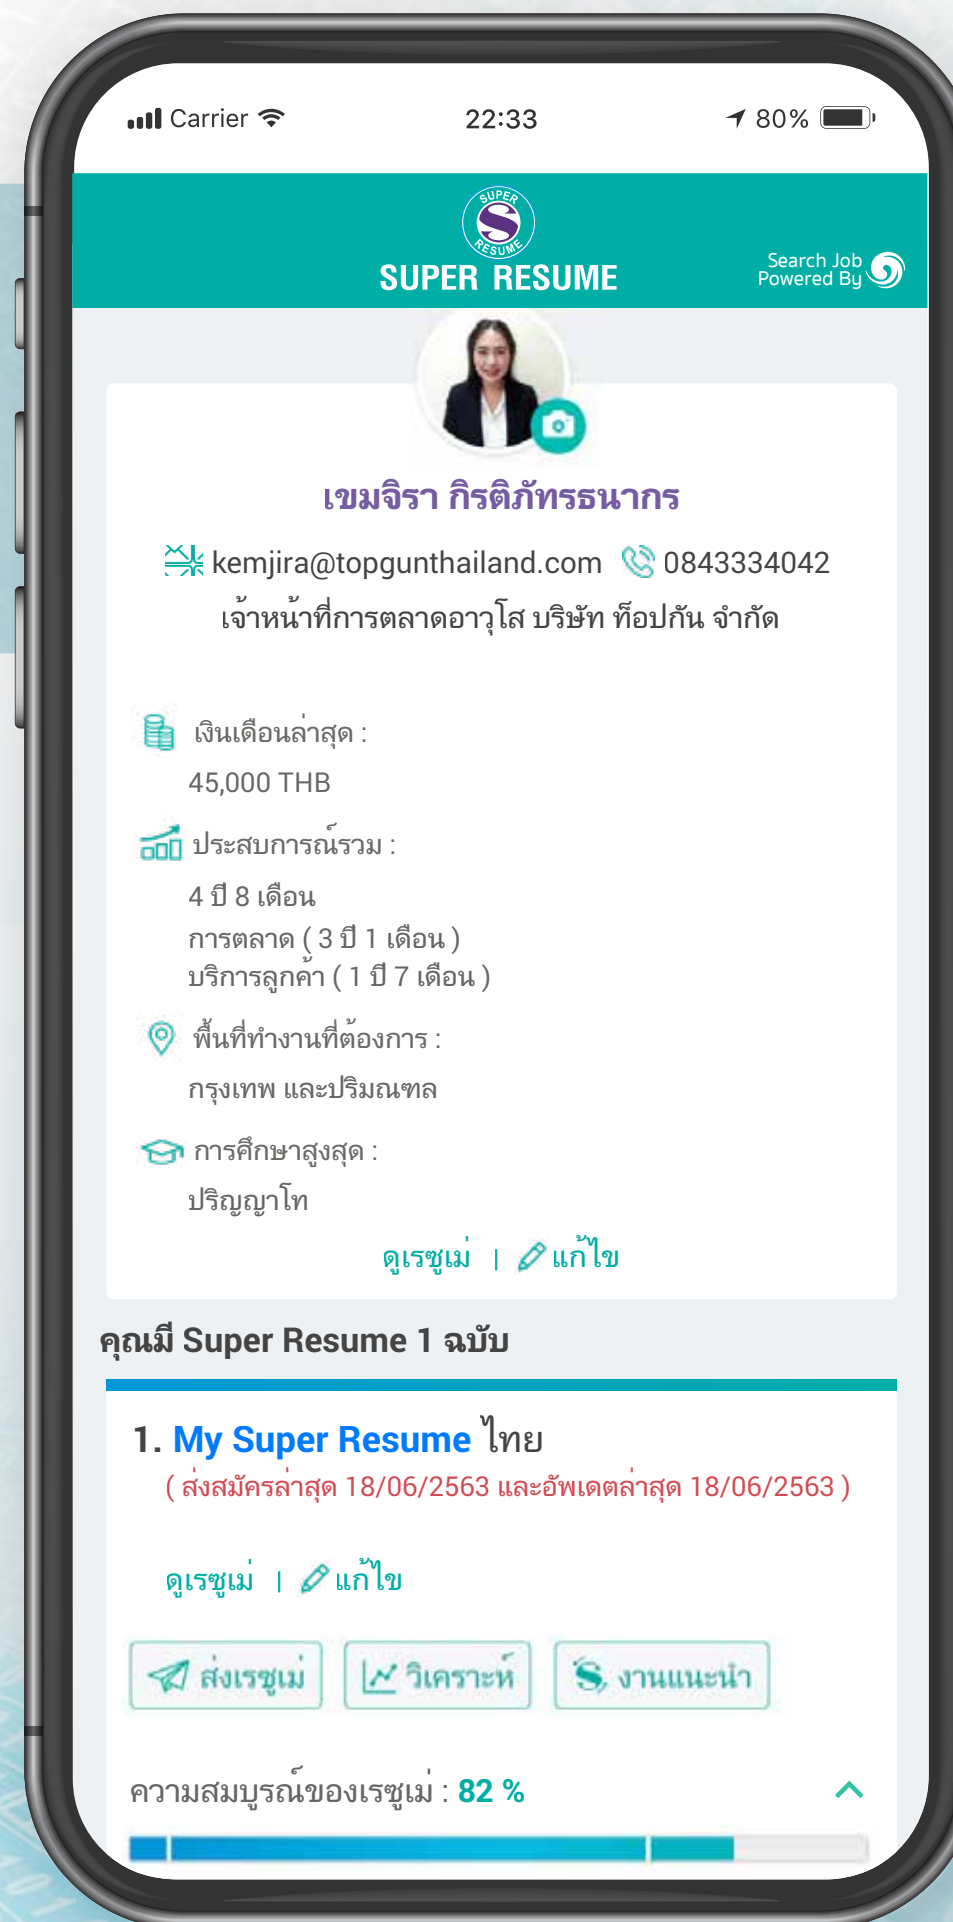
Carrier 22:33 80%

SUPER RESUME

SUPER RESUME

Search Job Powered By

เขมจิรา กิรติภัทรธนากร

kemjira@topgunthailand.com 0843334042

เจ้าหน้าที่การตลาดอาวุโส บริษัท ท็อปกัน จำกัด

เงินเดือนล่าสุด :

45,000 THB

ประสบการณ์รวม :

4 ปี 8 เดือน
การตลาด ( 3 ปี 1 เดือน )
บริการลูกค้า ( 1 ปี 7 เดือน )

พื้นที่ทำงานที่ต้องการ :

กรุงเทพ และปริมณฑล

การศึกษาสูงสุด :

ปริญญาโท

ดูเรซูเม่ | แก้ไข

คุณมี Super Resume 1 ฉบับ

1. My Super Resume ไทย
( ส่งสมัครล่าสุด 18/06/2563 และอัพเดตล่าสุด 18/06/2563 )

ดูเรซูเม่ | แก้ไข

ส่งเรซูเม่ วิเคราะห์ งานแนะนำ

ความสมบูรณ์ของเรซูเม่ : 82 %